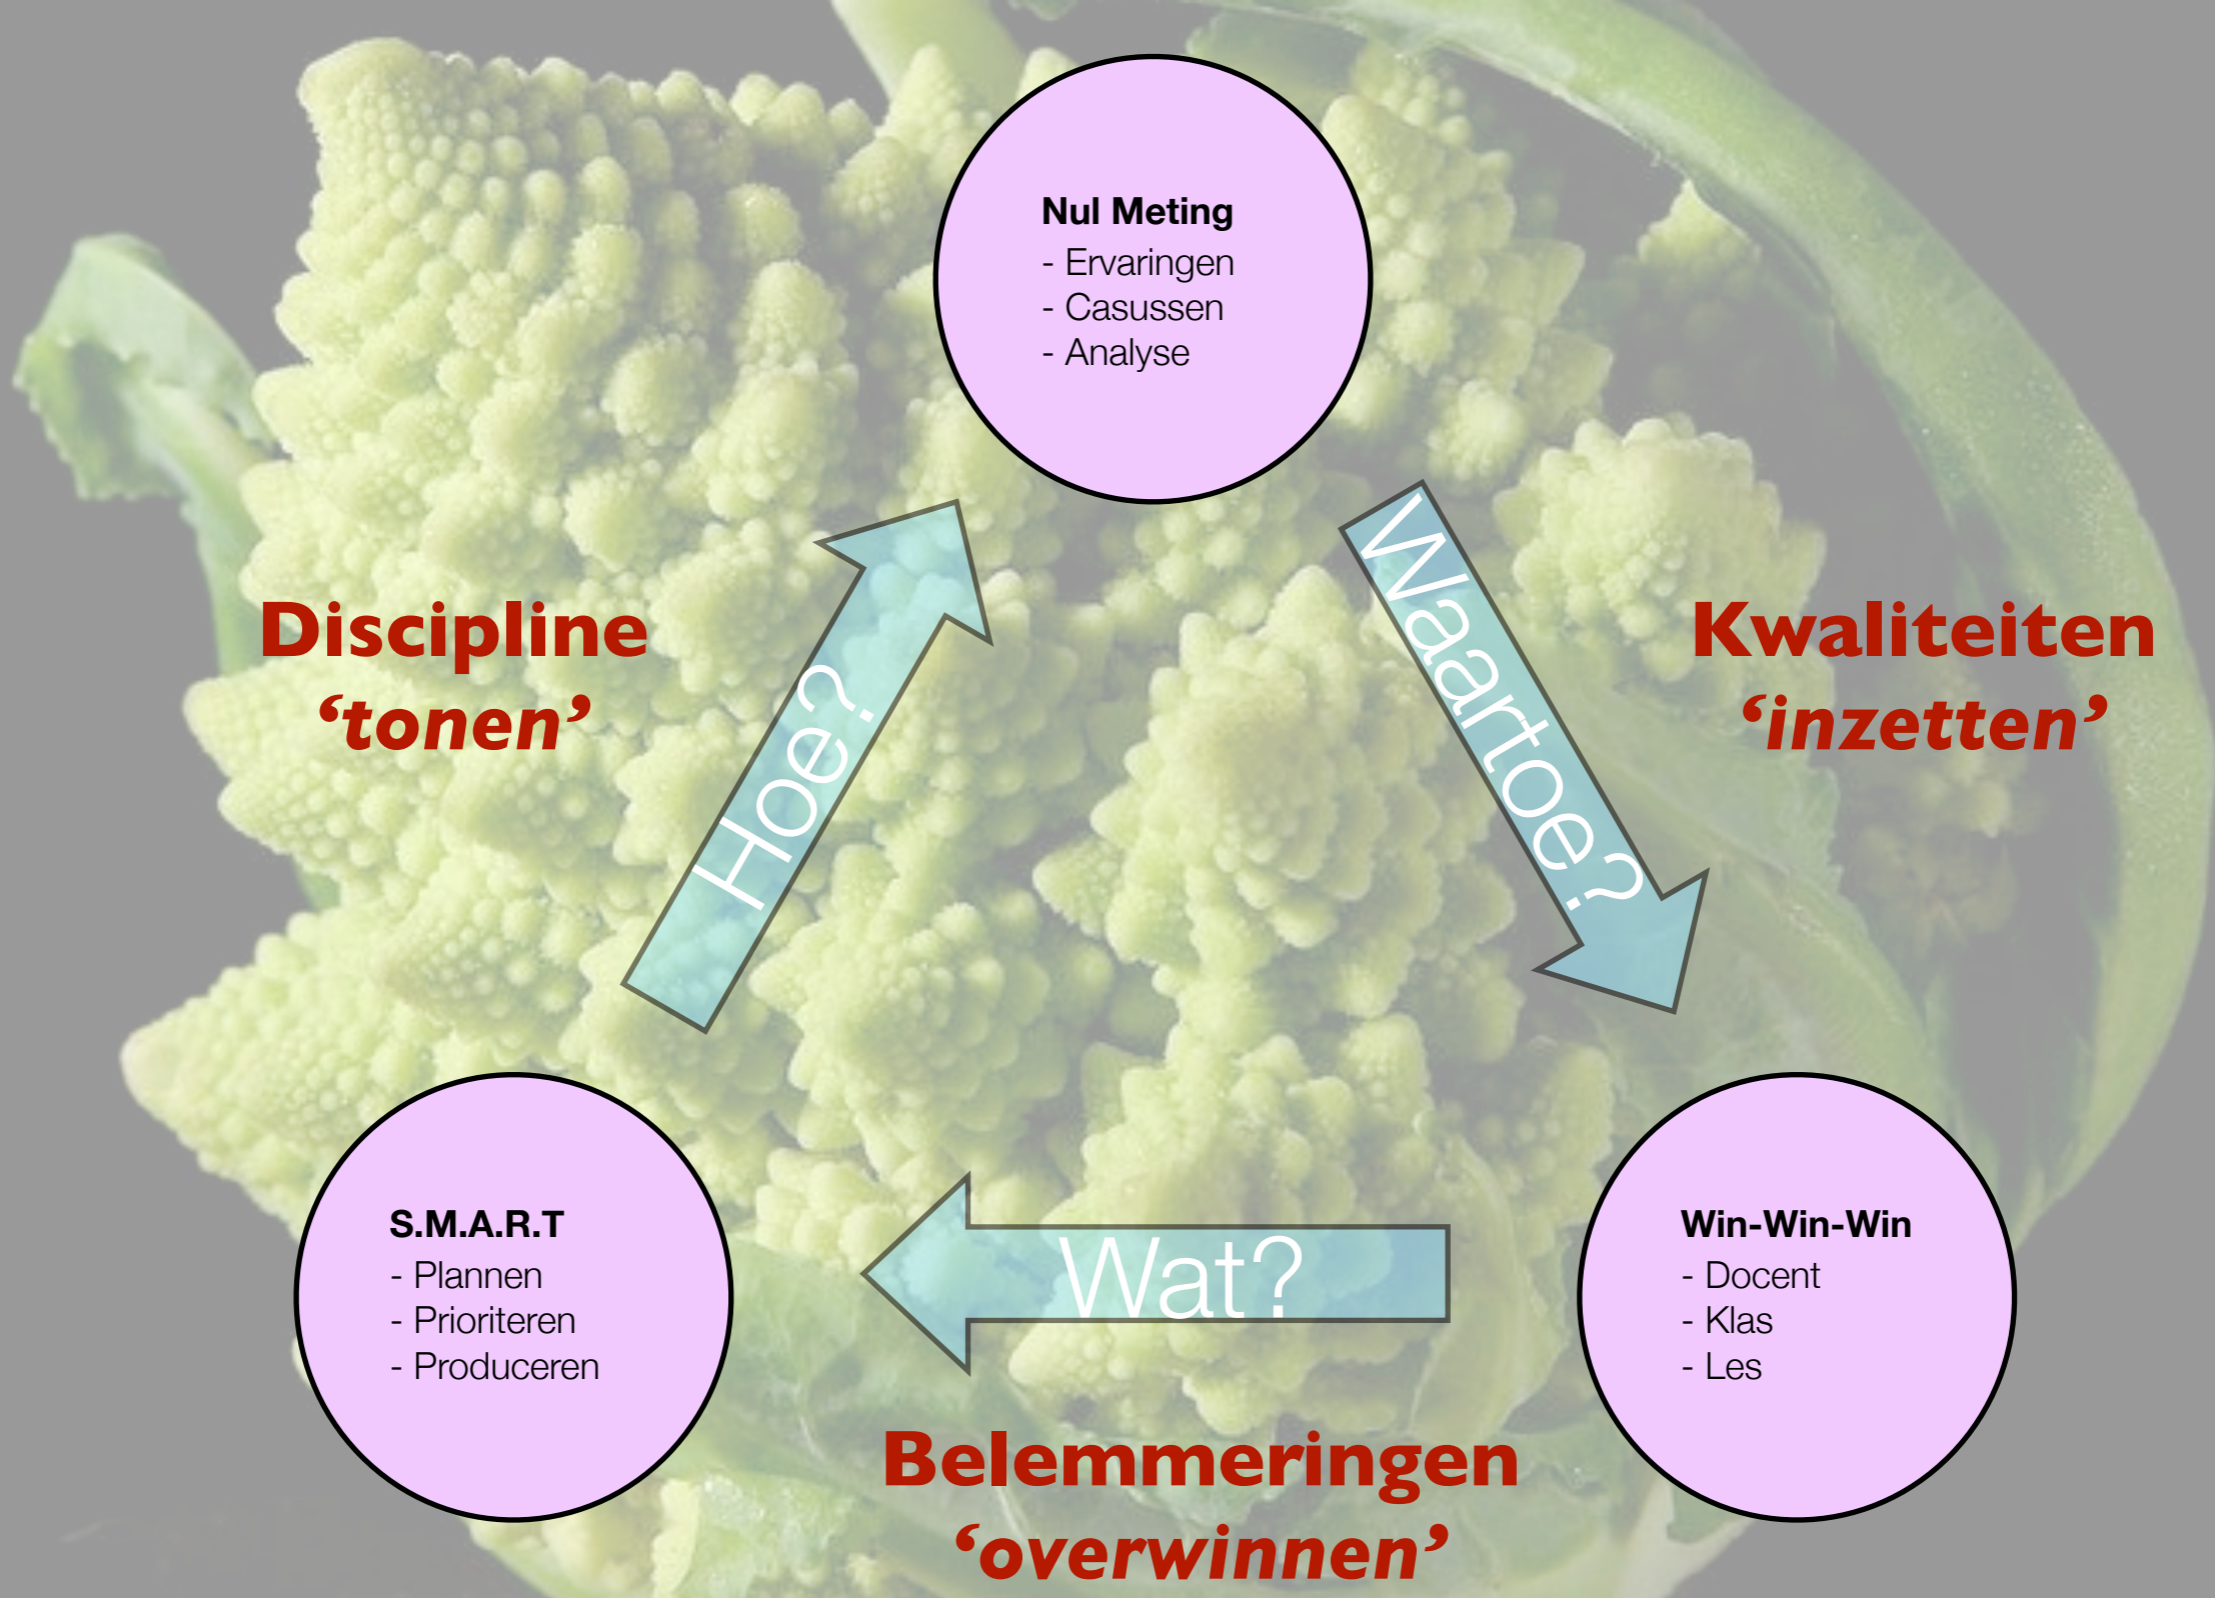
Nul Meting
- Ervaringen
- Casussen
- Analyse

Discipline
'tonen'

Hoe?

Waartoe?

Kwaliteiten
'inzetten'

S.M.A.R.T
- Plannen
- Prioriteren
- Produceren

Wat?

Win-Win-Win
- Docent
- Klas
- Les

Belemmeringen
'overwinnen'